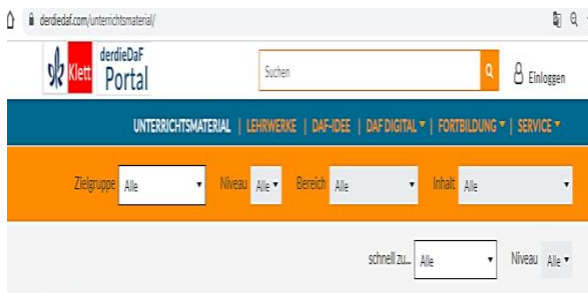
derdiedaf.com/unterrichtsmaterial/

Klett derdieDaF Portal

Suchen

Einloggen

UNTERRICHTSMATERIAL | LEHRWERKE | DAF-IDEE | DAF DIGITAL ▾ | FORTBILDUNG ▾ | SERVICE ▾

Zielgruppe Alle ▾ Niveau Alle ▾ Bereich Alle ▾ Inhalt Alle ▾

schnell zu... Alle ▾ Niveau Alle ▾